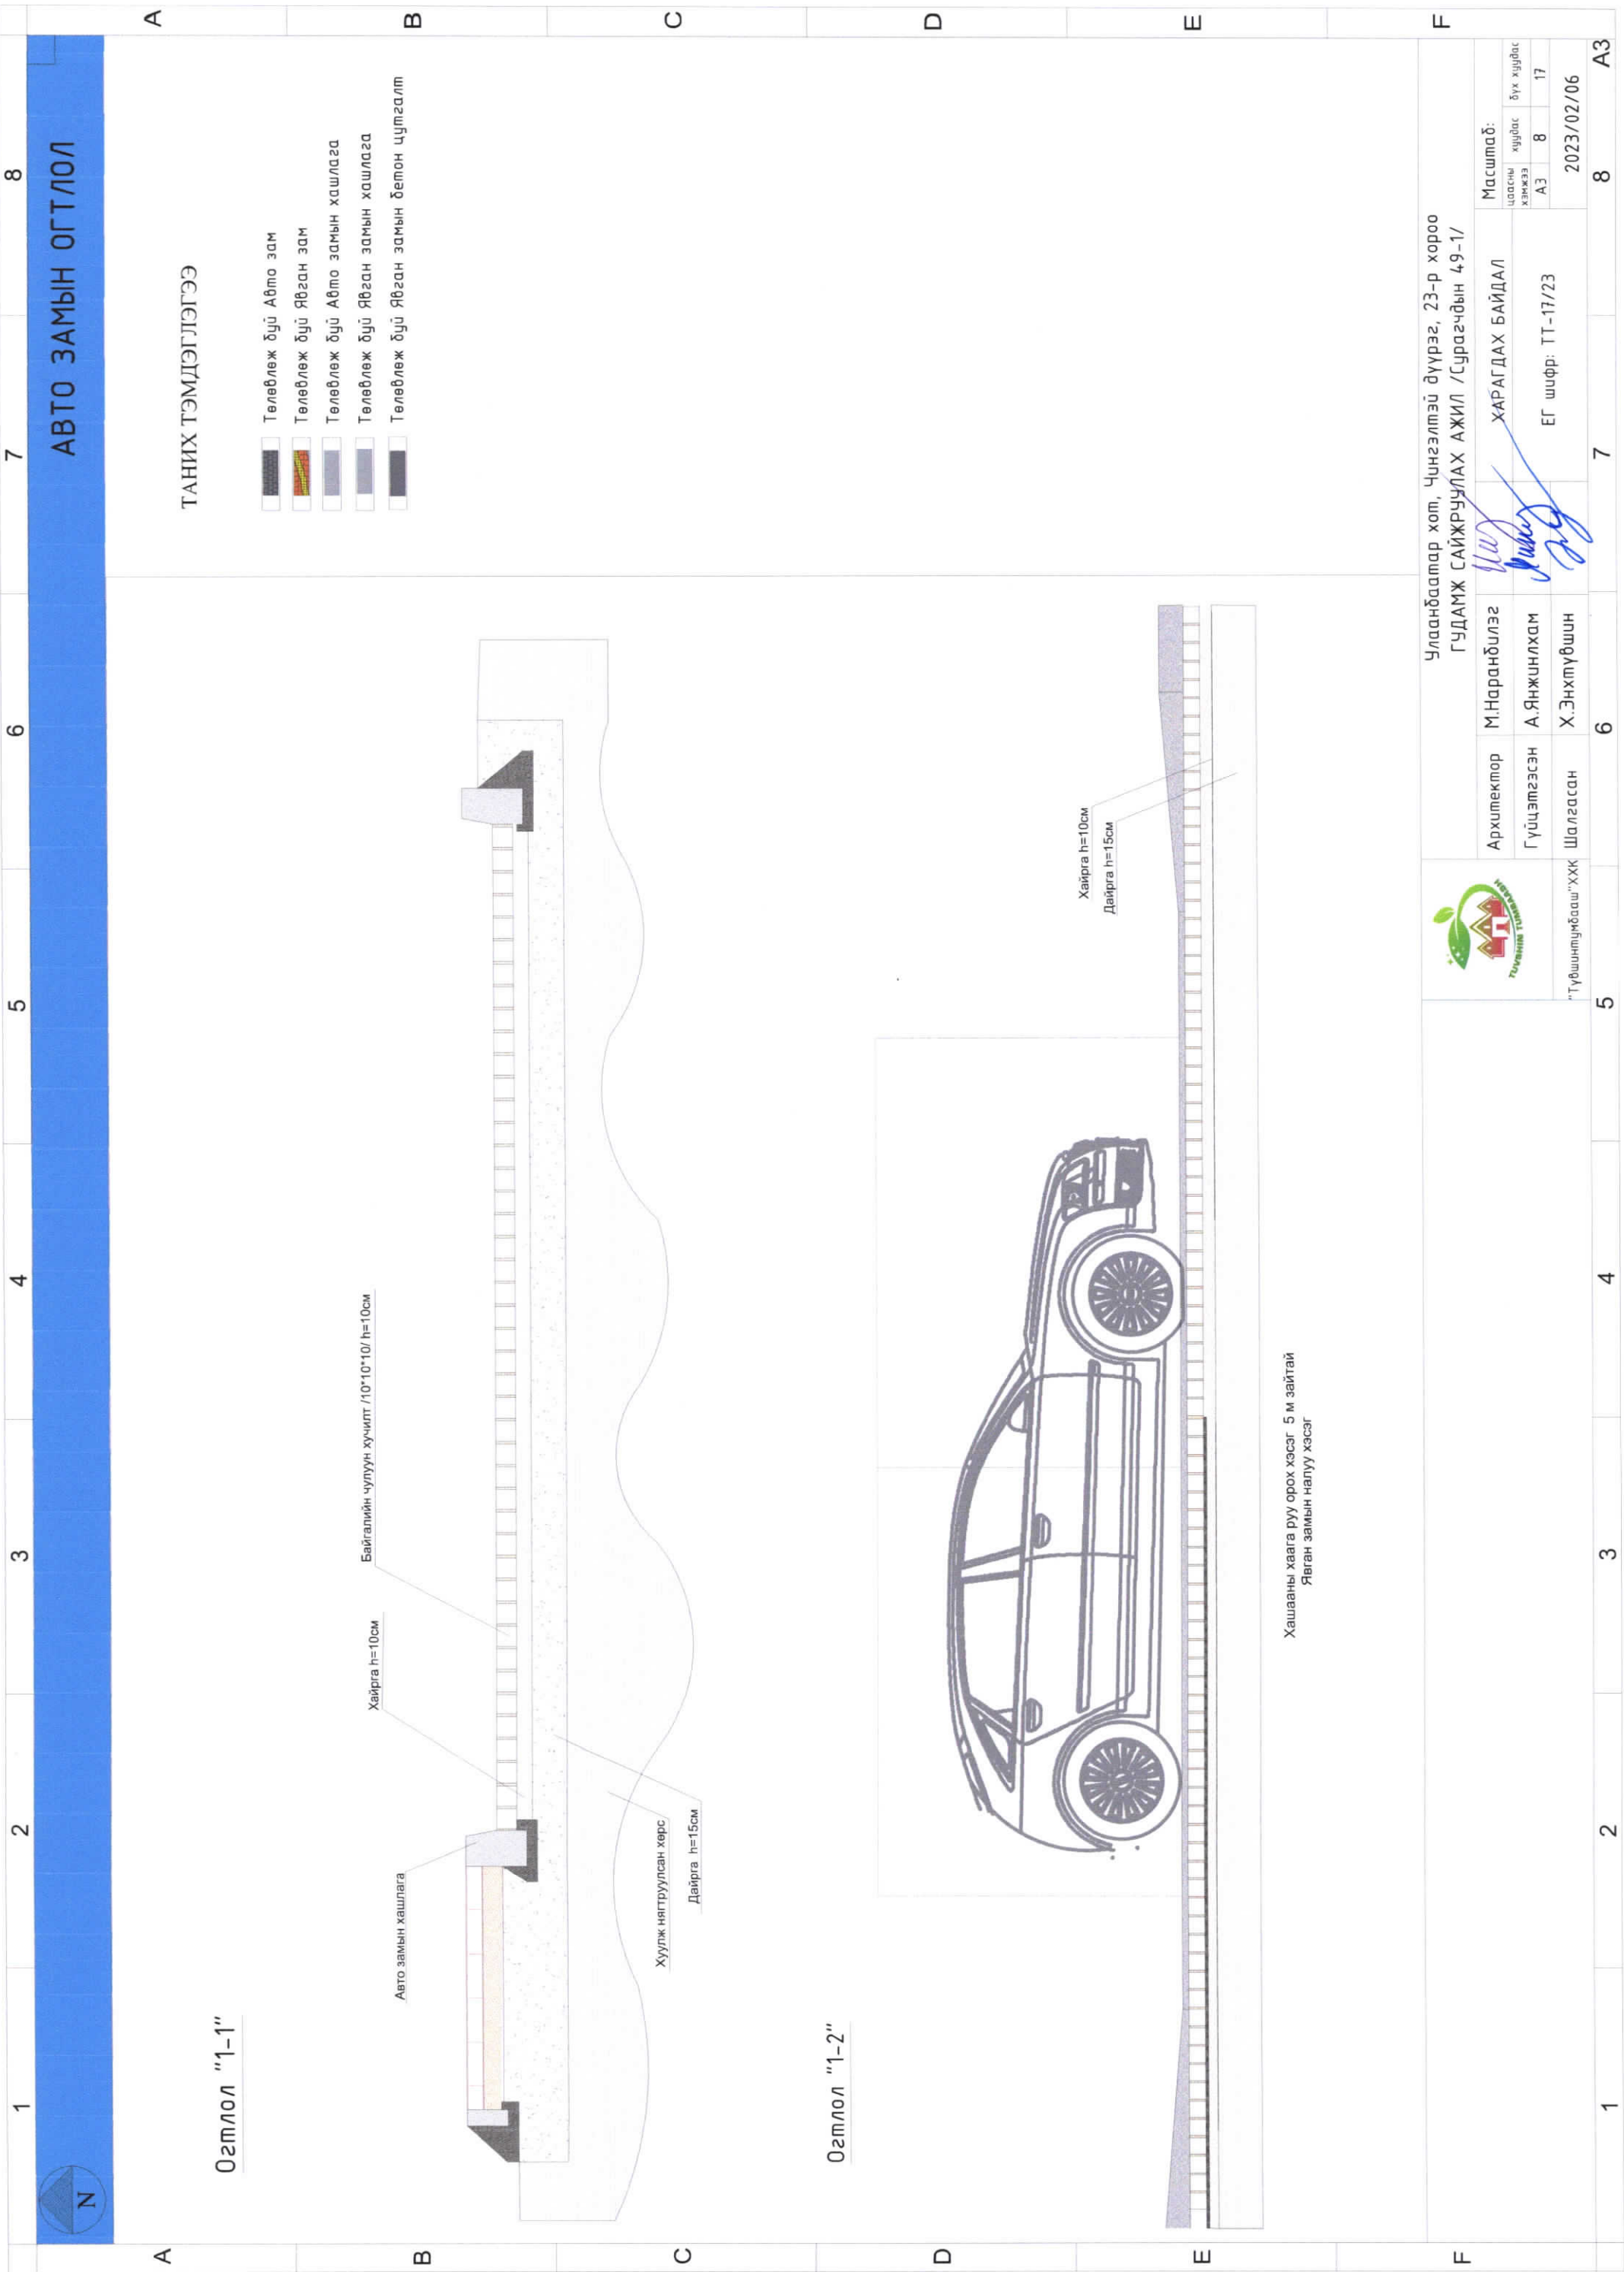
АВТО ЗАМЫН ОГТЛОЛ

ТАНИХ ТЭМДЭГЛЭГЭЭ

Төлөвлөж буй Авто зам
Төлөвлөж буй Явган зам
Төлөвлөж буй Авто замын хашлага
Төлөвлөж буй Явган замын хашлага
Төлөвлөж буй Явган замын бетон цутгалт

Огтлол "1-1"

Авто замын хашлага
Хайрга h=10см
Байгалийн чулуун хучилт /10*10*10/ h=10см
Хуулж нягтруулсан хөрс
Дайрга h=15см

Огтлол "1-2"

Хайрга h=10см
Дайрга h=15см
Хашааны хаалга руу орох хэсэг 5 м зайтай
Явган замын налуу хэсэг

Улаанбаатар хот, Чингэлтэй дүүрэг, 23-р хороо
ГУДАМЖ САЙЖРУУЛАХ АЖИЛ /Сурагчдын 49-1/

"Түвшинтүмбааш"ХХК

| Архитектор | М.Наранбилэг | | ХАРАГДАХ БАЙДАЛ | Масштаб: |
|---|---|---|---|---|
| Гүйцэтгэсэн | А.Янжинлхам | | ЕГ шифр: ТТ-17/23 | цаасны хэмжээ А3, хуудас 8, бүх хуудас 17 |
| Шалгасан | Х.Энхтүвшин | | | 2023/02/06 |

A3
A B C D E F
1 2 3 4 5 6 7 8